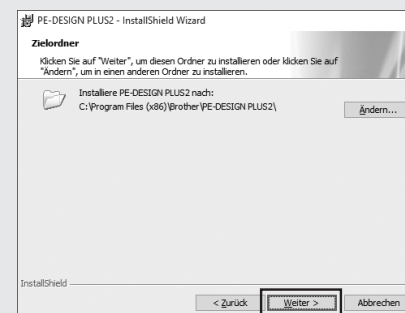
PE-DESIGN PLUS2 - InstallShield Wizard

Zielordner

Klicken Sie auf "Weiter", um diesen Ordner zu installieren oder klicken Sie auf "Ändern", um in einen anderen Ordner zu installieren.

Installiere PE-DESIGN PLUS2 nach:
C:\Program Files (x86)\Brother\PE-DESIGN PLUS2\

Ändern...

InstallShield

< Zurück

Weiter >

Abbrechen